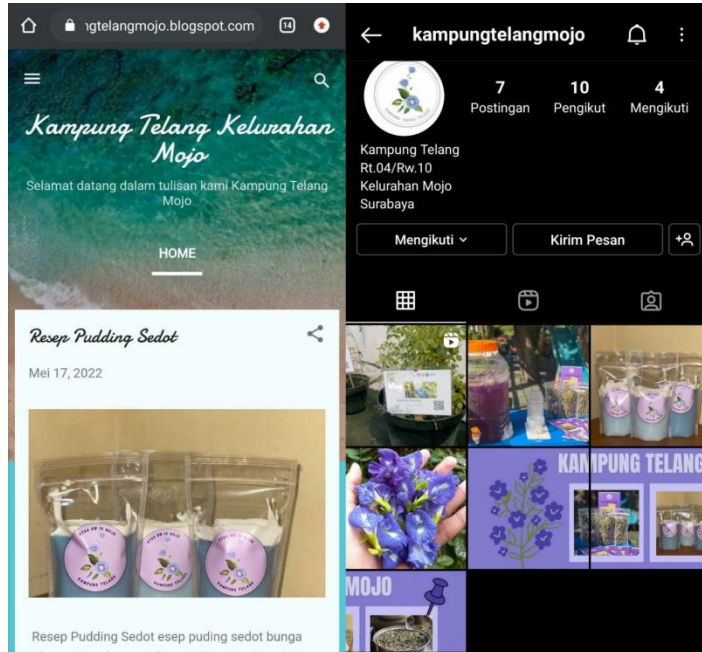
ıgtelangmojo.blogspot.com 14

Kampung Telang Kelurahan Mojo

Selamat datang dalam tulisan kami Kampung Telang Mojo

HOME

Resep Pudding Sedot

Mei 17, 2022

Resep Pudding Sedot esep puding sedot bunga

kampungtelangmojo

7 Postingan
10 Pengikut
4 Mengikuti

Kampung Telang Rt.04/Rw.10 Kelurahan Mojo Surabaya

Mengikuti
Kirim Pesan

KAMPUNG TELANG

MOJO